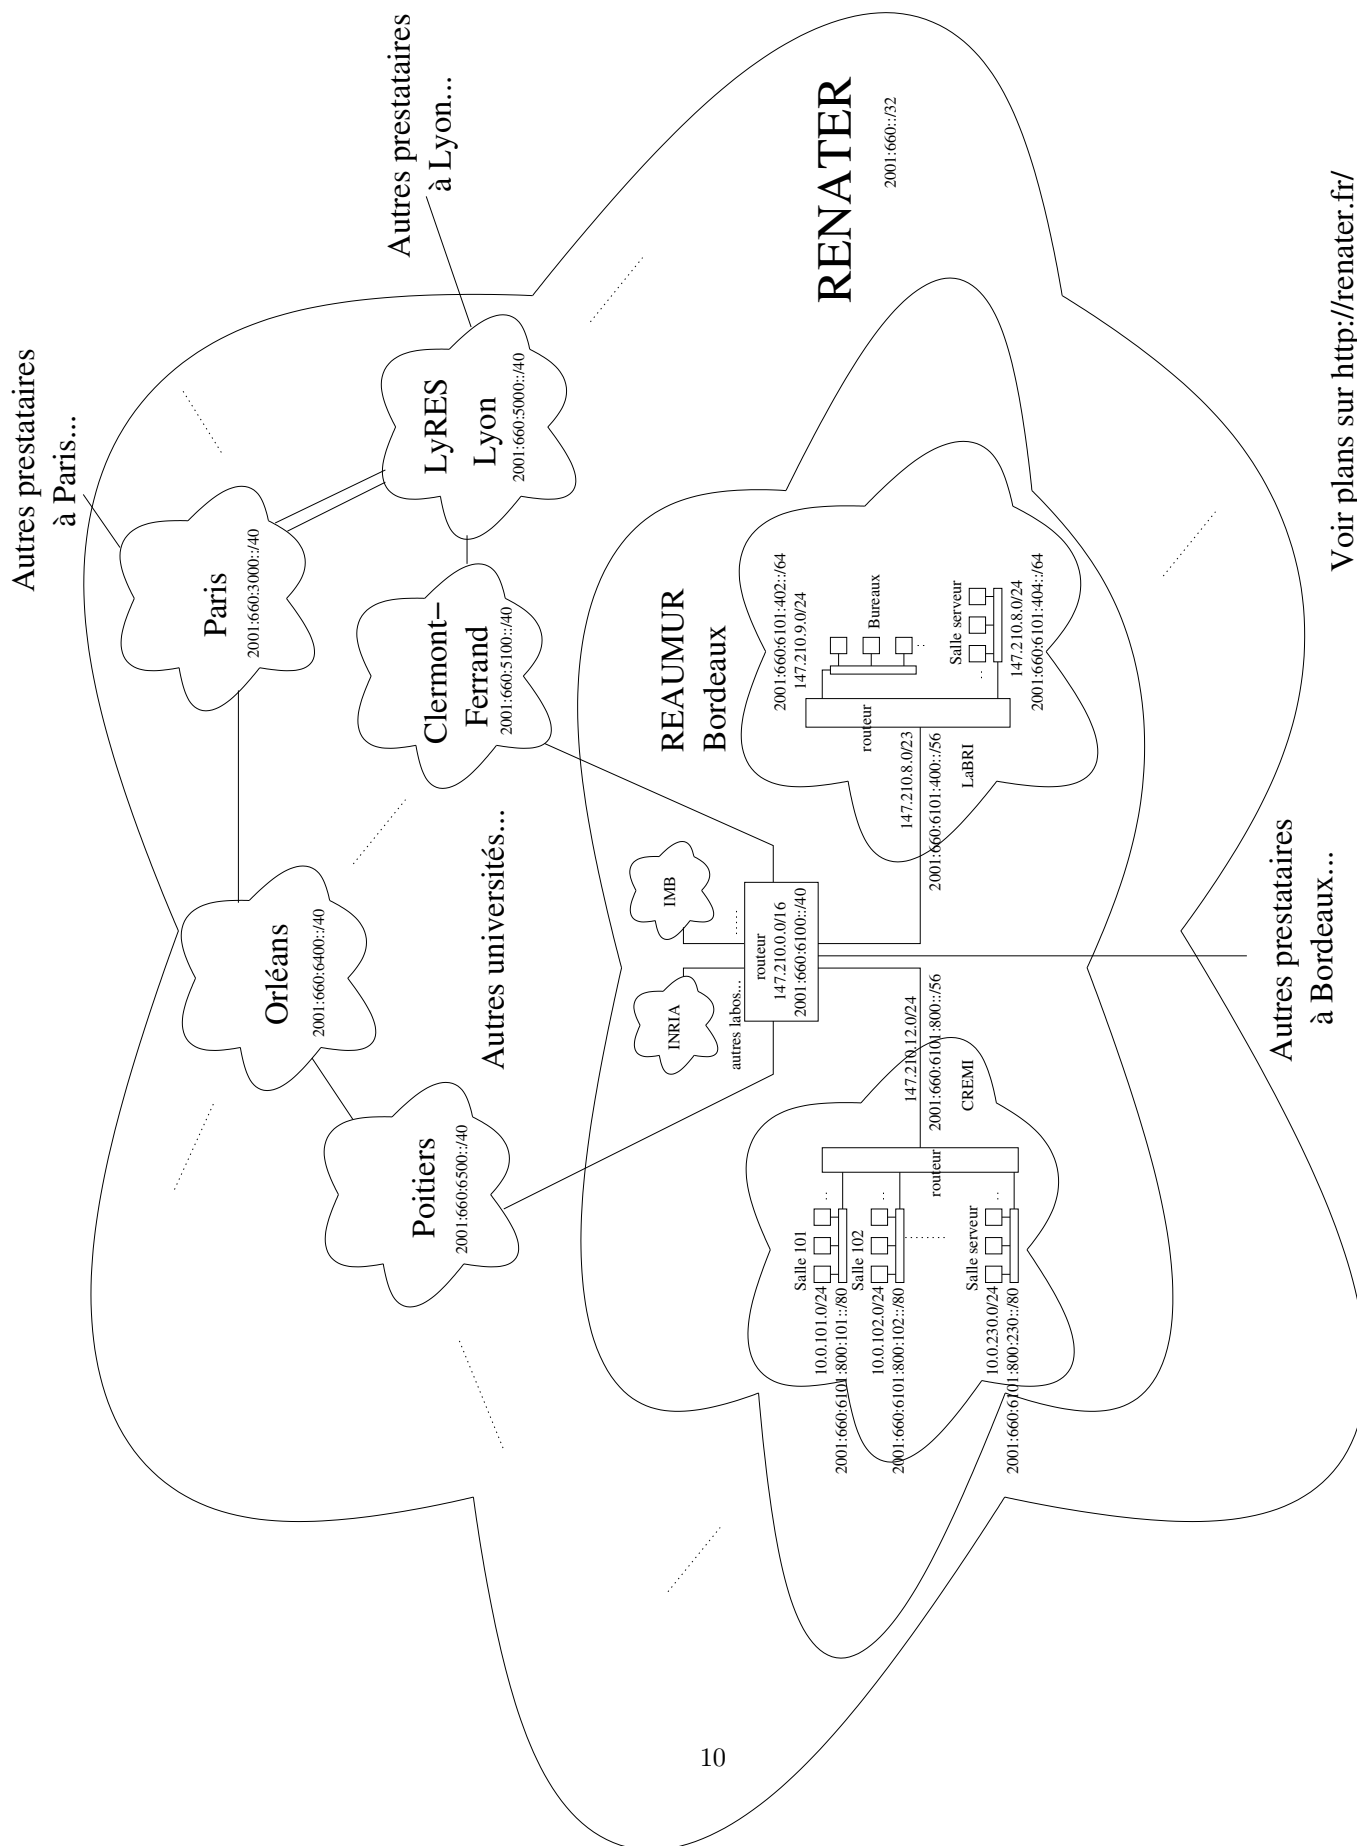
RENATER
2001:660::/32

Autres prestataires à Paris...

Autres prestataires à Lyon...

Paris
2001:660:3000::/40

LyRES
Lyon
2001:660:5000::/40

Clermont–Ferrand
2001:660:5100::/40

Orléans
2001:660:6400::/40

Poitiers
2001:660:6500::/40

Autres universités...

REAUMUR
Bordeaux

2001:660:6101:402::/64
147.210.9.0/24
Bureaux

Salle serveur
147.210.8.0/24
2001:660:6101:404::/64

routeur
147.210.8.0/23
2001:660:6101:400::/56
LaBRI

IMB

INRIA

autres labos...

routeur
147.210.0.0/16
2001:660:6100::/40

147.210.12.0/24
2001:660:6101:800::/56
CREMI

routeur

Salle 101
10.0.101.0/24
2001:660:6101:800:101::/80

Salle 102
10.0.102.0/24
2001:660:6101:800:102::/80

Salle serveur
10.0.230.0/24
2001:660:6101:800:230::/80

Autres prestataires à Bordeaux...

Voir plans sur http://renater.fr/

10